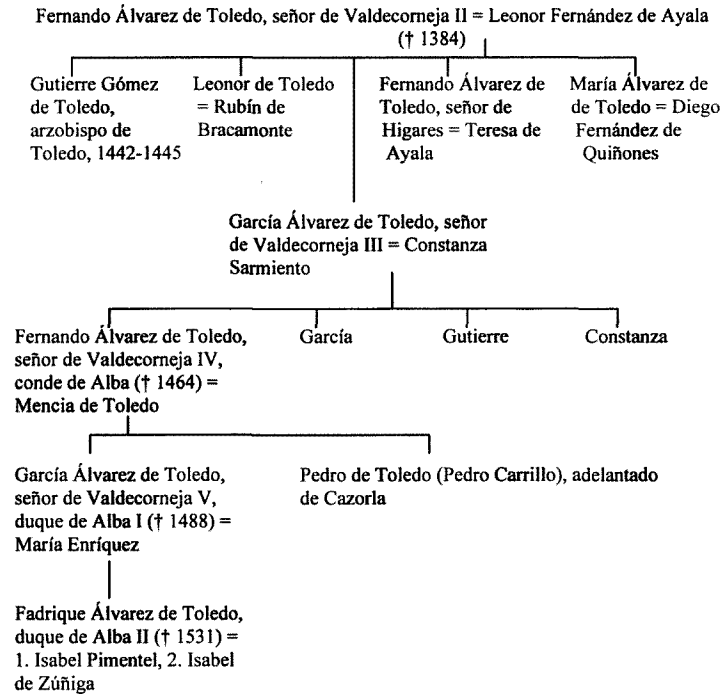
Fernando Álvarez de Toledo, señor de Valdecorneja II = Leonor Fernández de Ayala († 1384)

Gutierre Gómez de Toledo, arzobispo de Toledo, 1442-1445

Leonor de Toledo = Rubín de Bracamonte

Fernando Álvarez de Toledo, señor de Higares = Teresa de Ayala

María Álvarez de de Toledo = Diego Fernández de Quiñones

García Álvarez de Toledo, señor de Valdecorneja III = Constanza Sarmiento

Fernando Álvarez de Toledo, señor de Valdecorneja IV, conde de Alba († 1464) = Mencia de Toledo

García

Gutierre

Constanza

García Álvarez de Toledo, señor de Valdecorneja V, duque de Alba I († 1488) = María Enríquez

Pedro de Toledo (Pedro Carrillo), adelantado de Cazorla

Fadrique Álvarez de Toledo, duque de Alba II († 1531) = 1. Isabel Pimentel, 2. Isabel de Zúñiga